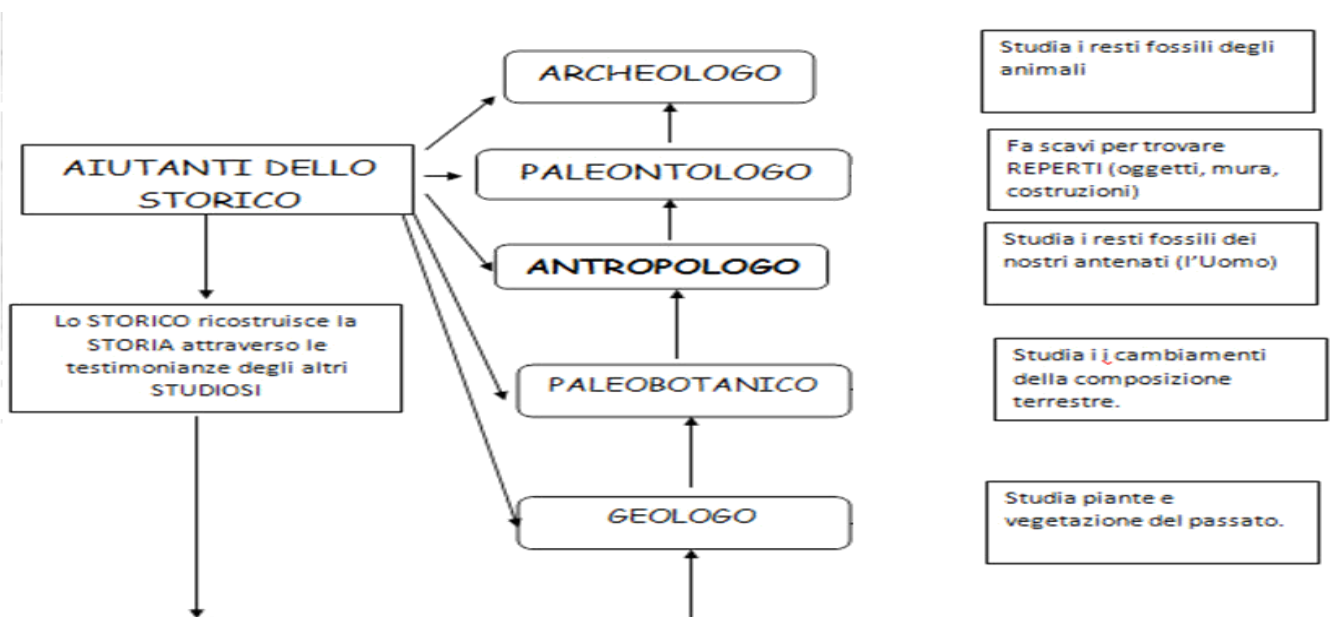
AIUTANTI DELLO STORICO

Lo STORICO ricostruisce la STORIA attraverso le testimonianze degli altri STUDIOSI

ARCHEOLOGO

PALEONTOLOGO

ANTROPOLOGO

PALEOBOTANICO

GEOLOGO

Studia i resti fossili degli animali

Fa scavi per trovare REPERTI (oggetti, mura, costruzioni)

Studia i resti fossili dei nostri antenati (l'Uomo)

Studia i i cambiamenti della composizione terrestre.

Studia piante e vegetazione del passato.